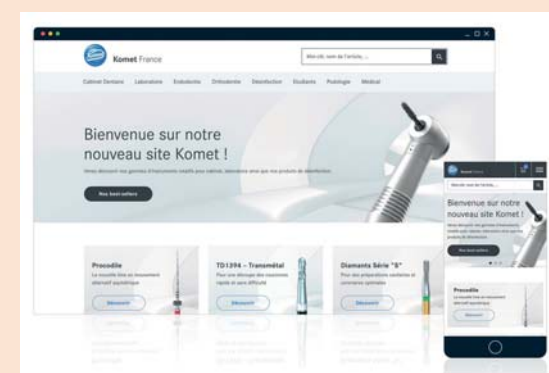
Komet France

Mot-clé, nom de l'article, ...

Cabinet Dentaire Laboratoire Endodontie Orthodontie Désinfection Étudiants Podologie Médical

Bienvenue sur notre nouveau site Komet !

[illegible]

Nos best-sellers

Procodile
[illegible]
Découvrir

TD1394 – Transmétal
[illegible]
Découvrir

Diamants Série "S"
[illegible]
Découvrir

Komet France

Mot-clé, nom de l'article, ...

Bienvenue sur notre nouveau site Komet !

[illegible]

Nos best-sellers

Procodile
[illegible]
Découvrir